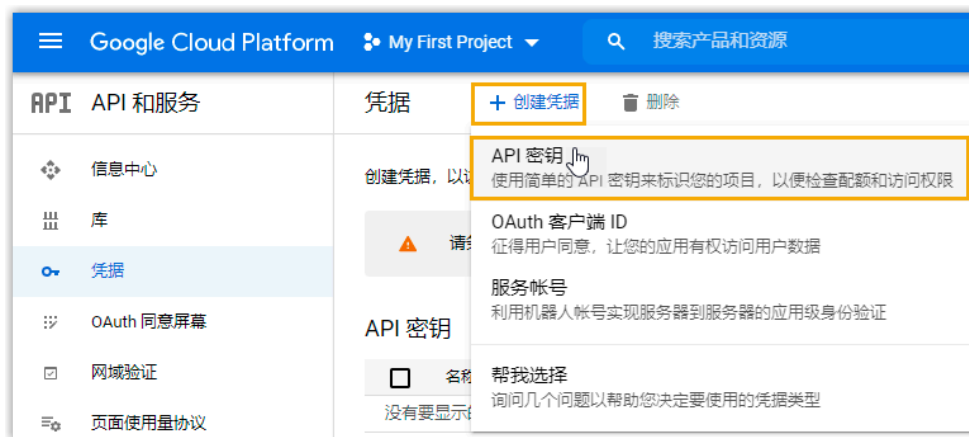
Google Cloud Platform  My First Project  搜索产品和资源

API  API 和服务

信息中心

库

凭据

OAuth 同意屏幕

网域验证

页面使用量协议

凭据  + 创建凭据  删除

创建凭据，以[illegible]

请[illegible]

API 密钥

名称

没有要显示的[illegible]

API 密钥
使用简单的 API 密钥来标识您的项目，以便检查配额和访问权限

OAuth 客户端 ID
征得用户同意，让您的应用有权访问用户数据

服务帐号
利用机器人帐号实现服务器到服务器的应用级身份验证

帮我选择
询问几个问题以帮助您决定要使用的凭据类型